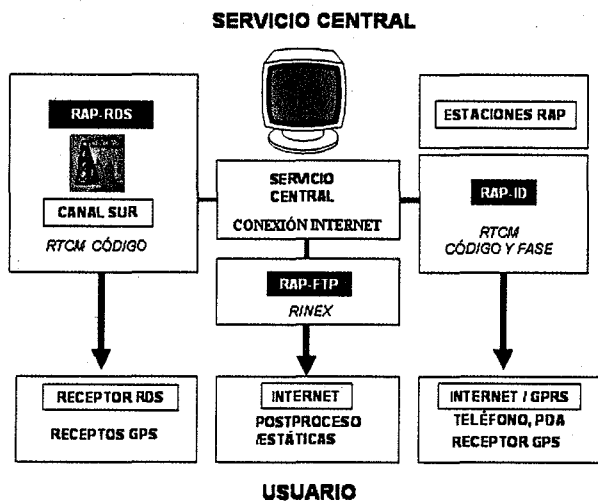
SERVICIO CENTRAL

RAP-RDS

CANAL SUR

RTCM CÓDIGO

SERVICIO CENTRAL

CONEXIÓN INTERNET

RAP-FTP

RINEX

ESTACIONES RAP

RAP-ID

RTCM CÓDIGO Y FASE

RECEPTOR RDS

RECEPTOS GPS

INTERNET

POSTPROCESO /ESTÁTICAS

INTERNET / GPRS

TELÉFONO, PDA RECEPTOR GPS

USUARIO